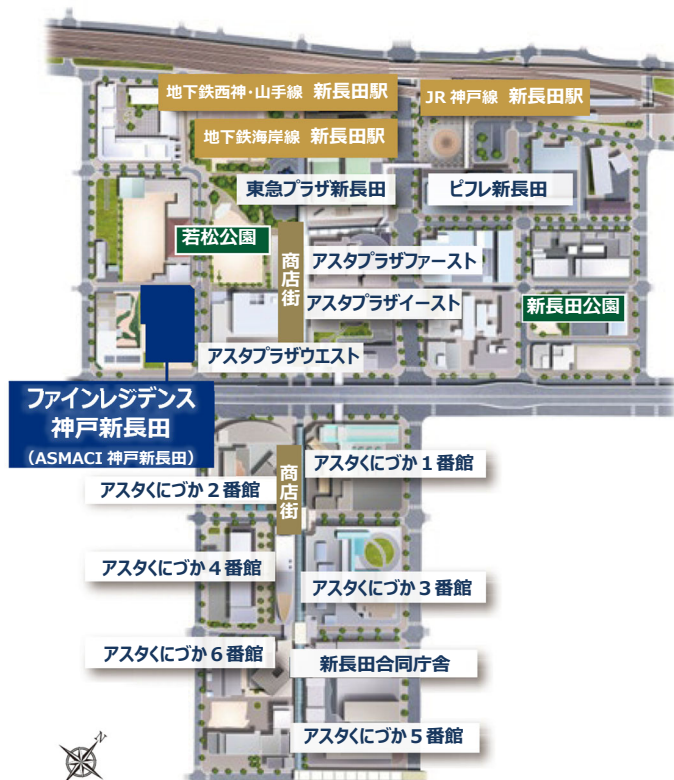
地下鉄西神・山手線 新長田駅

JR 神戸線 新長田駅

地下鉄海岸線 新長田駅

東急プラザ新長田

ピフレ新長田

若松公園

商店街

アスタプラザファースト

アスタプラザイースト

新長田公園

アスタプラザウエスト

ファインレジデンス
神戸新長田
（ASMACI 神戸新長田）

アスタくにづか１番館

商店街

アスタくにづか２番館

アスタくにづか４番館

アスタくにづか３番館

アスタくにづか６番館

新長田合同庁舎

アスタくにづか５番館

N